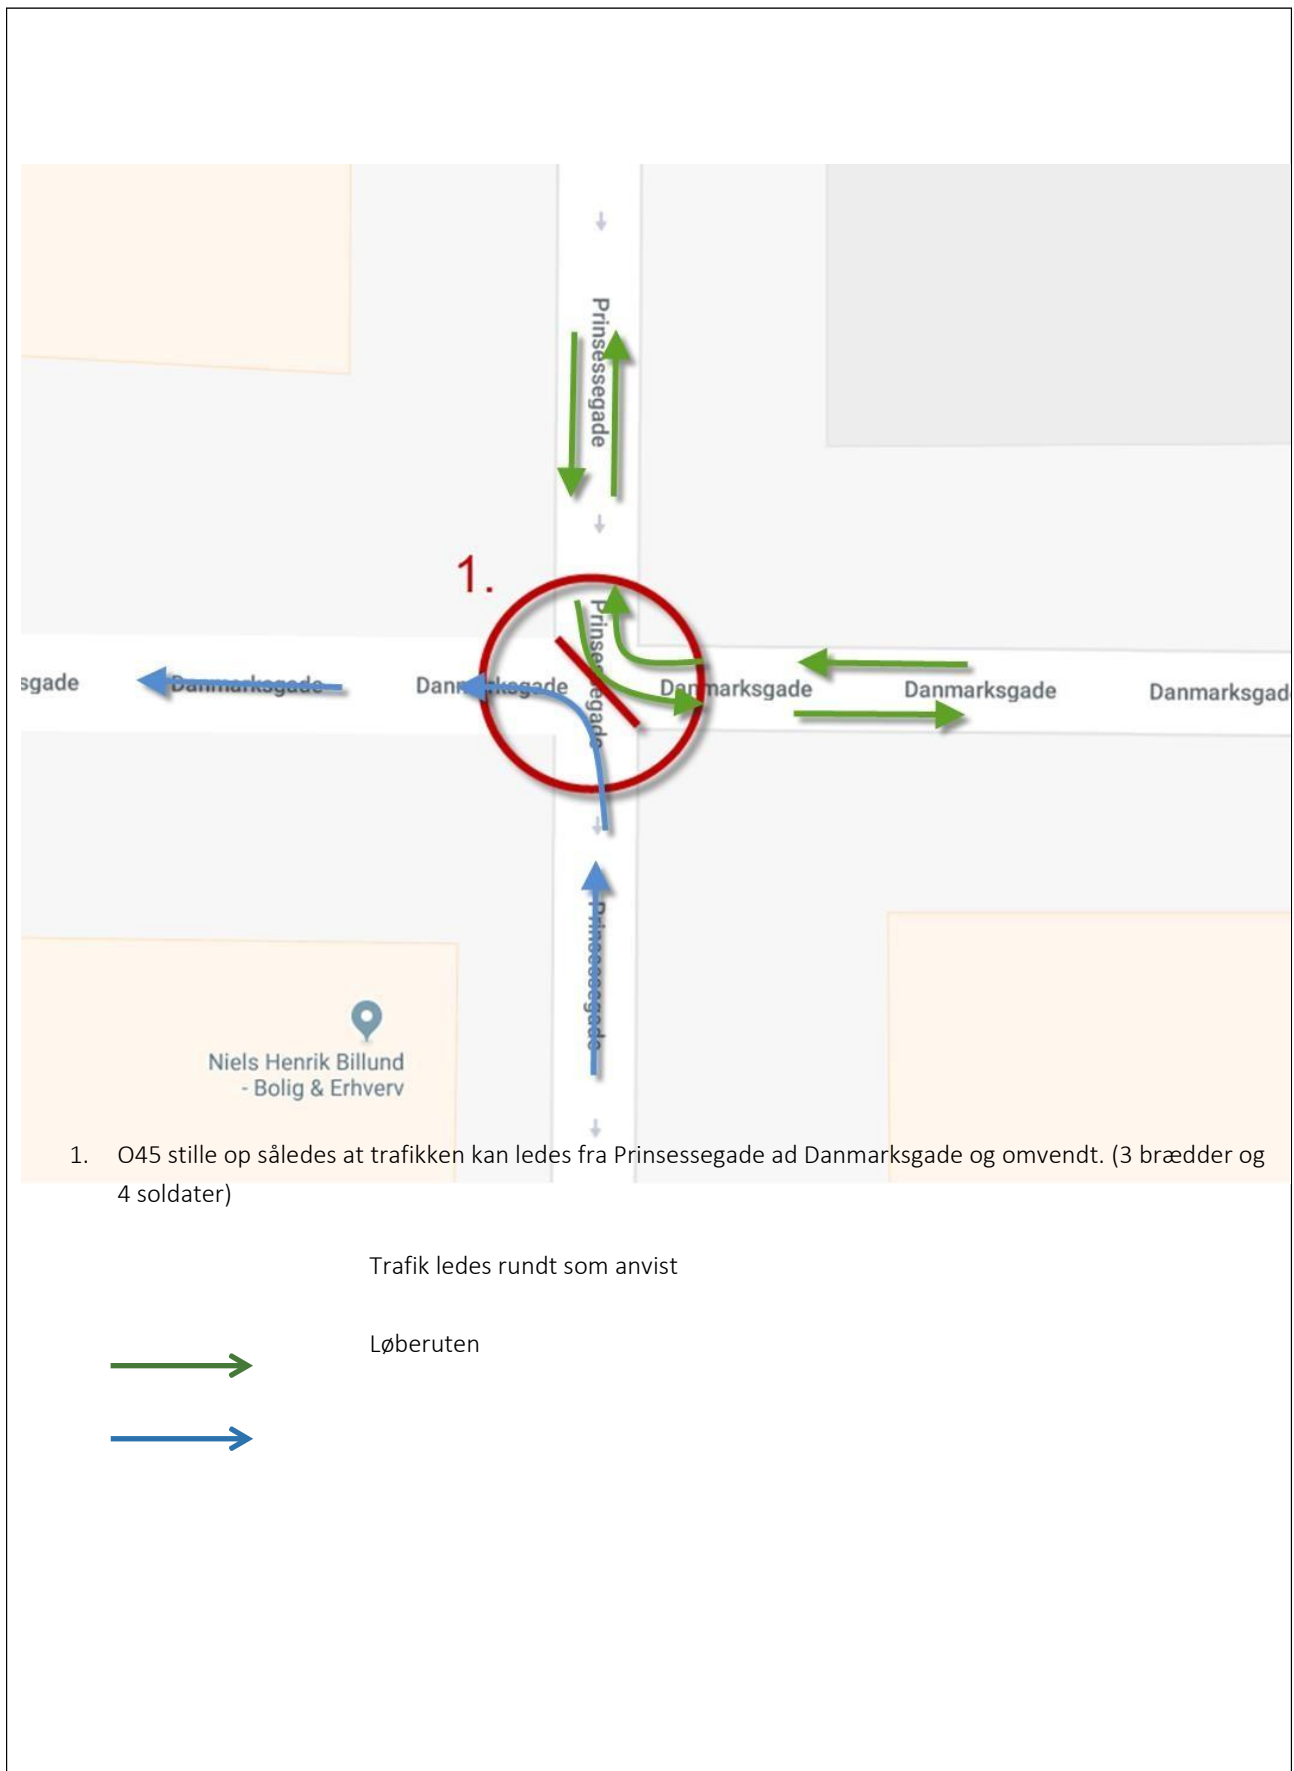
Prinsessegade

1.

sgade

Danmarksgade

Danmarksgade

Prinsessegade

Danmarksgade

Danmarksgade

Danmarksgad

Prinsessegade

Niels Henrik Billund - Bolig & Erhverv

1. O45 stille op således at trafikken kan ledes fra Prinsessegade ad Danmarksgade og omvendt. (3 brædder og 4 soldater)

Trafik ledes rundt som anvist

Løberuten